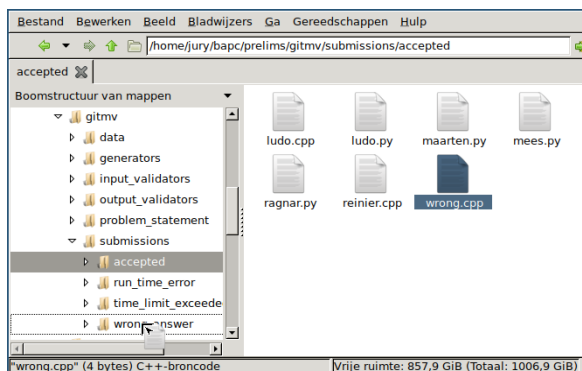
Bestand Bewerken Beeld Bladwijzers Ga Gereedschappen Hulp

/home/jury/bapc/prelims/gitmv/submissions/accepted

accepted

Boomstructuur van mappen

gitmv
data
generators
input_validators
output_validators
problem_statement
submissions
accepted
run_time_error
time_limit_exceede
wrong_answer

ludo.cpp
ludo.py
maarten.py
mees.py
ragnar.py
reinier.cpp
wrong.cpp

"wrong.cpp" (4 bytes) C++-broncode
Vrije ruimte: 857,9 GiB (Totaal: 1006,9 GiB)